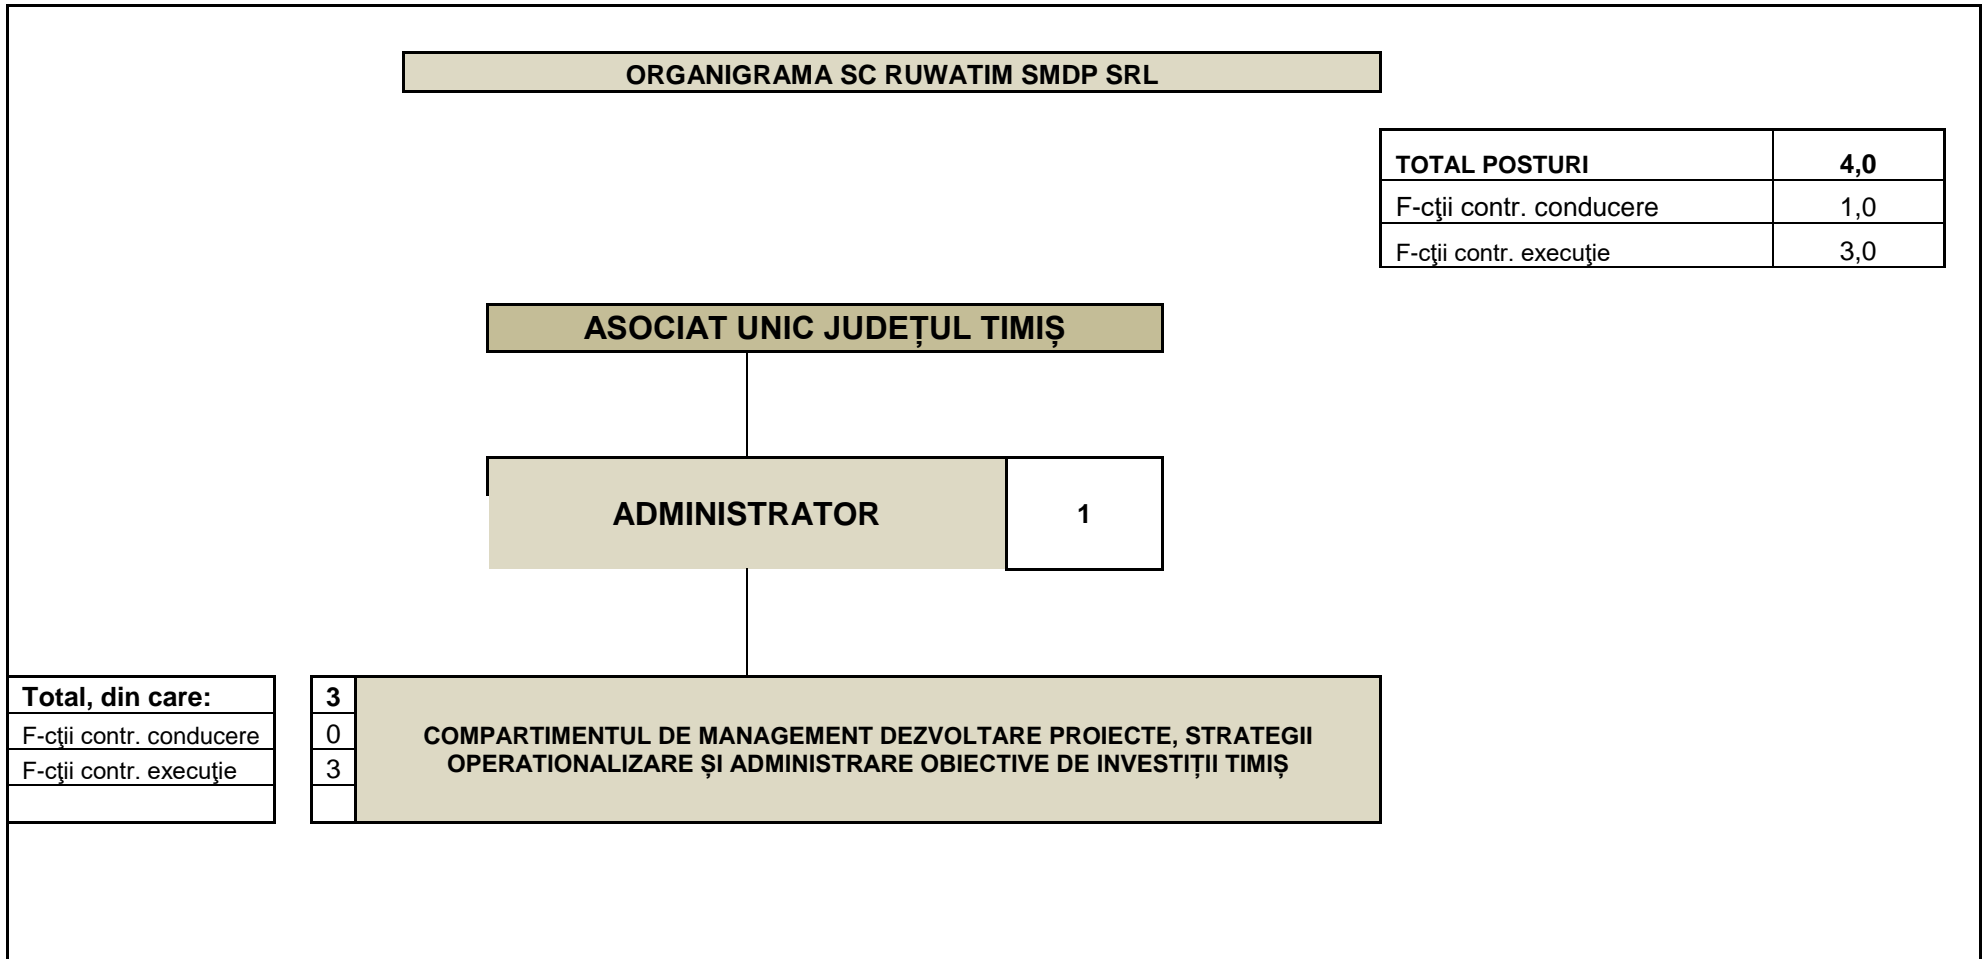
ORGANIGRAMA SC RUWATIM SMDP SRL

| TOTAL POSTURI | 4,0 |
|---|---|
| F-cţii contr. conducere | 1,0 |
| F-cţii contr. execuţie | 3,0 |

ASOCIAT UNIC JUDEȚUL TIMIȘ

ADMINISTRATOR 1

| Total, din care: | 3 |
|---|---|
| F-cţii contr. conducere | 0 |
| F-cţii contr. execuţie | 3 |
| | |

COMPARTIMENTUL DE MANAGEMENT DEZVOLTARE PROIECTE, STRATEGII OPERATIONALIZARE ȘI ADMINISTRARE OBIECTIVE DE INVESTIȚII TIMIȘ